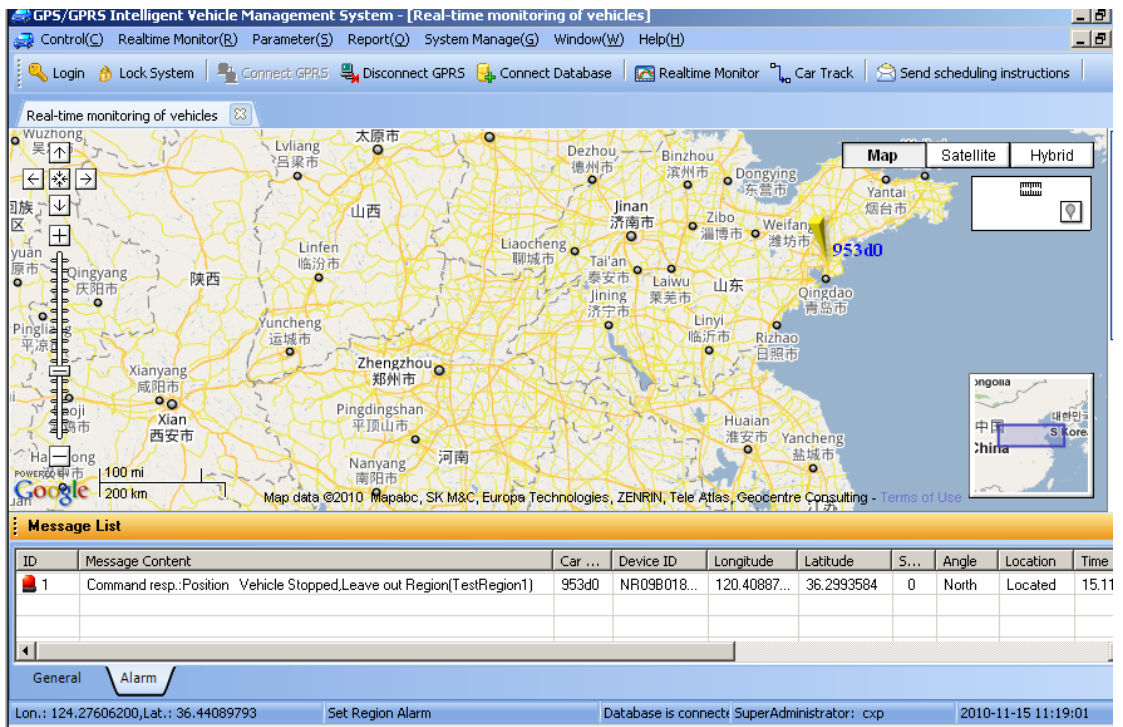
GPS/GPRS Intelligent Vehicle Management System - [Real-time monitoring of vehicles]

Control(C) Realtime Monitor(R) Parameter(S) Report(Q) System Manage(G) Window(W) Help(H)

Login Lock System Connect GPRS Disconnect GPRS Connect Database Realtime Monitor Car Track Send scheduling instructions

Real-time monitoring of vehicles

Map Satellite Hybrid

Wuzhong 吴 太原市 Lvliang 吕梁市 Dezhou 德州市 Binzhou 滨州市 Dongying 东营市 Yantai 烟台市 山西 Jinan 济南市 Zibo 淄博市 Weifang 潍坊市 953d0 Linfen 临汾市 Liaocheng 聊城市 Tai'an 泰安市 Laiwu 莱芜市 山东 Qingyang 庆阳市 陕西 Jining 济宁市 Qingdao 青岛市 Pingliang 平凉市 Yuncheng 运城市 Linyi 临沂市 Rizhao 日照市 Zhengzhou 郑州市 Xianyang 咸阳市 Xian 西安市 Pingdingshan 平顶山市 Huaian 淮安市 Yancheng 盐城市 Nanyang 南阳市 河南 Hanzhong

Mongolia 中国 China S Korea 대한민국

100 mi 200 km
Map data ©2010 Mapabc, SK M&C, Europa Technologies, ZENRIN, Tele Atlas, Geocentre Consulting - Terms of Use

Message List

| ID | Message Content | Car ... | Device ID | Longitude | Latitude | S... | Angle | Location | Time |
|---|---|---|---|---|---|---|---|---|---|
| 1 | Command resp.:Position Vehicle Stopped,Leave out Region(TestRegion1) | 953d0 | NR09B018... | 120.40887... | 36.2993584 | 0 | North | Located | 15.11 |

General Alarm

Lon.: 124.27606200,Lat.: 36.44089793 | Set Region Alarm | Database is connecte | SuperAdministrator: cxp | 2010-11-15 11:19:01